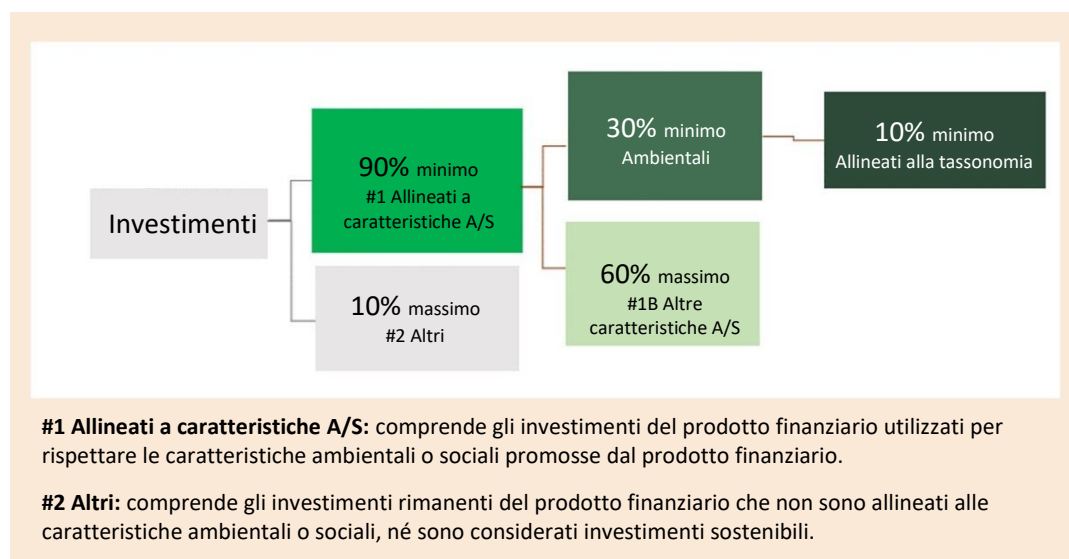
Investimenti

90% minimo
#1 Allineati a caratteristiche A/S

10% massimo
#2 Altri

30% minimo
Ambientali

60% massimo
#1B Altre caratteristiche A/S

10% minimo
Allineati alla tassonomia

**#1 Allineati a caratteristiche A/S:** comprende gli investimenti del prodotto finanziario utilizzati per rispettare le caratteristiche ambientali o sociali promosse dal prodotto finanziario.

**#2 Altri:** comprende gli investimenti rimanenti del prodotto finanziario che non sono allineati alle caratteristiche ambientali o sociali, né sono considerati investimenti sostenibili.